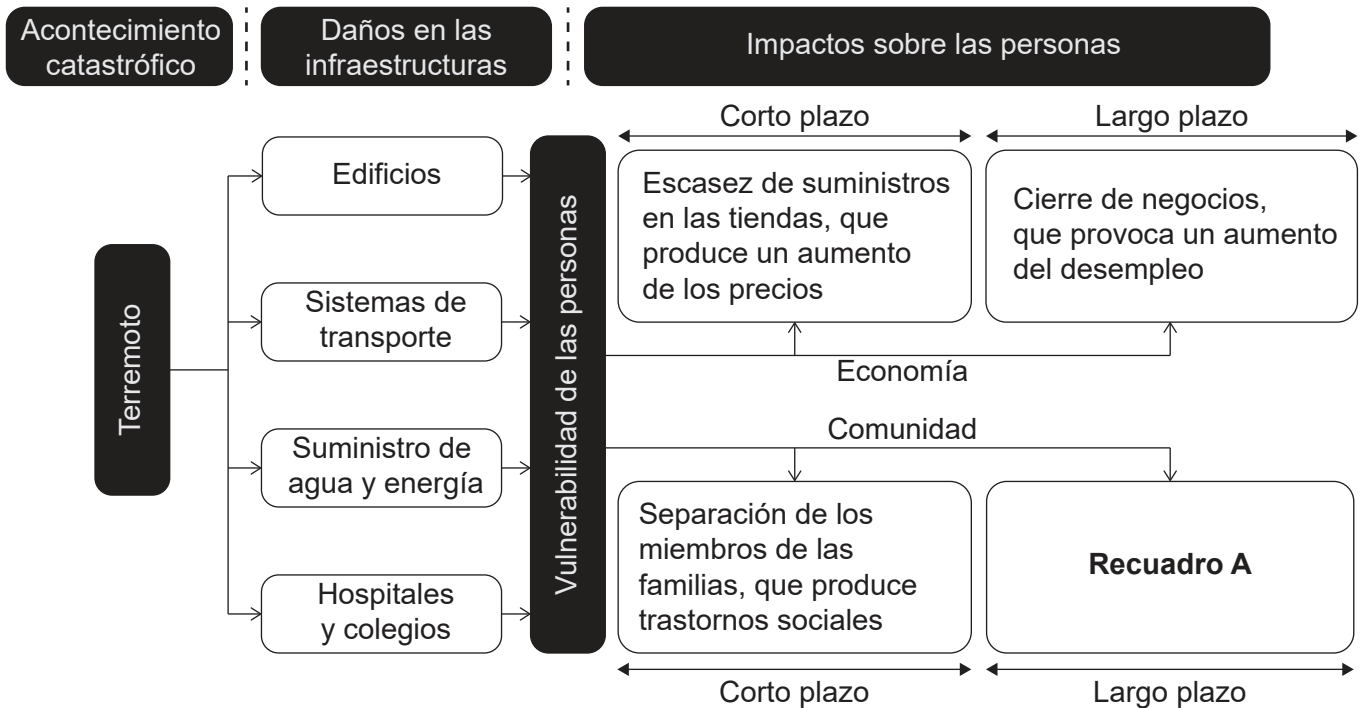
Acontecimiento catastrófico

Daños en las infraestructuras

Impactos sobre las personas

Corto plazo

Largo plazo

Edificios

Escasez de suministros en las tiendas, que produce un aumento de los precios

Cierre de negocios, que provoca un aumento del desempleo

Terremoto

Sistemas de transporte

Vulnerabilidad de las personas

Economía

Comunidad

Suministro de agua y energía

Separación de los miembros de las familias, que produce trastornos sociales

**Recuadro A**

Hospitales y colegios

Corto plazo

Largo plazo